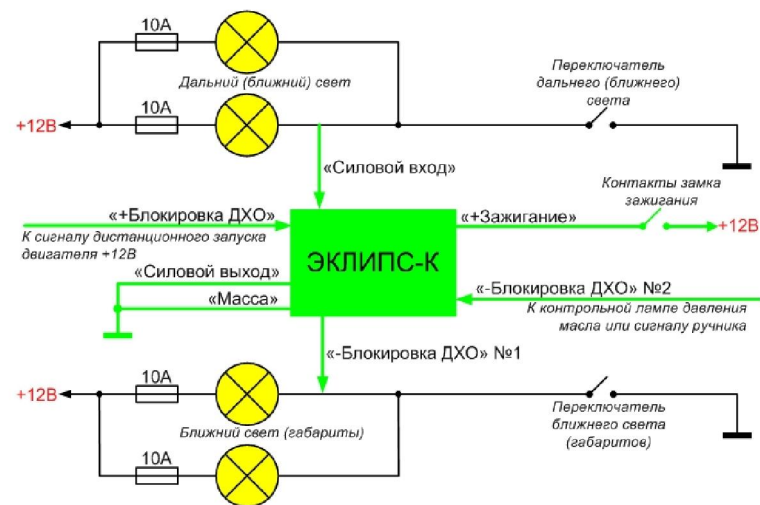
10А

Дальний (ближний) свет

Переключатель дальнего (ближнего) света

+12В

10А

«Силовой вход»

Контакты замка зажигания

«+Блокировка ДХО»

«+Зажигание»

+12В

К сигналу дистанционного запуска двигателя +12В

ЭКЛИПС-К

«Силовой выход»

«-Блокировка ДХО» №2

«Масса»

К контрольной лампе давления масла или сигналу ручника

«-Блокировка ДХО» №1

+12В

10А

Ближний свет (габариты)

Переключатель ближнего света (габаритов)

10А